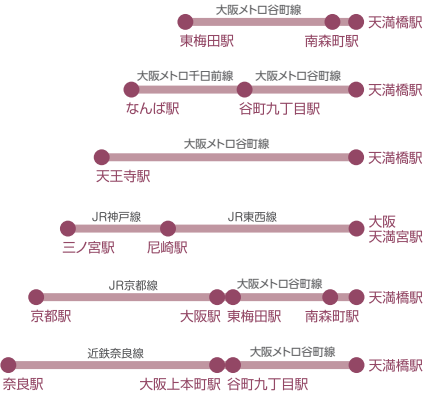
大阪メトロ谷町線
東梅田駅 南森町駅 天満橋駅

大阪メトロ千日前線 大阪メトロ谷町線
なんば駅 谷町九丁目駅 天満橋駅

大阪メトロ谷町線
天王寺駅 天満橋駅

JR神戸線 JR東西線
三ノ宮駅 尼崎駅 大阪天満宮駅

JR京都線 大阪メトロ谷町線
京都駅 大阪駅 東梅田駅 南森町駅 天満橋駅

近鉄奈良線 大阪メトロ谷町線
奈良駅 大阪上本町駅 谷町九丁目駅 天満橋駅